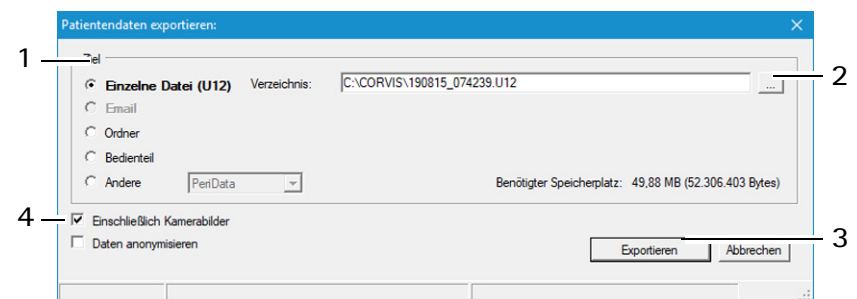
Patientendaten exportieren:

×

1

Ziel

Einzelne Datei (U12)

Verzeichnis:

C:\CORVIS\190815_074239.U12

...

2

Email

Ordner

Bedienteil

Andere

PeriData

Benötigter Speicherplatz: 49,88 MB (52.306.403 Bytes)

4

Einschließlich Kamerabilder

Daten anonymisieren

Exportieren

Abbrechen

3